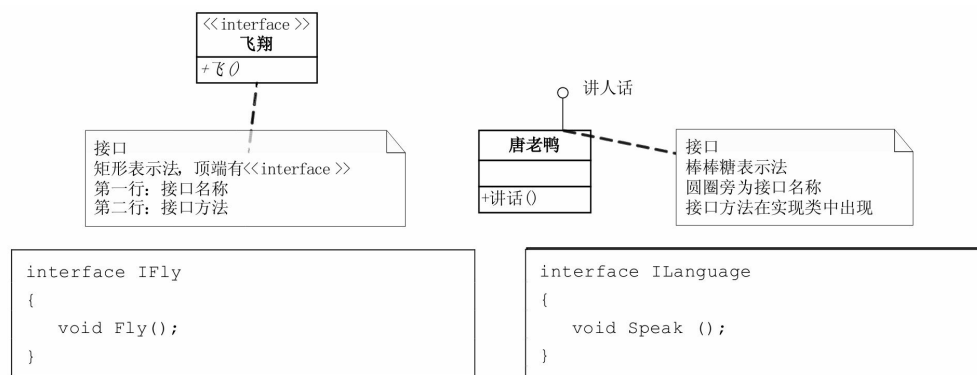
<<interface>>
飞翔

+飞()

接口
矩形表示法，顶端有<<interface>>
第一行：接口名称
第二行：接口方法

讲人话

唐老鸭

+讲话()

接口
棒棒糖表示法
圆圈旁为接口名称
接口方法在实现类中出现

interface IFly
{
  void Fly();
}

interface ILanguage
{
  void Speak ();
}